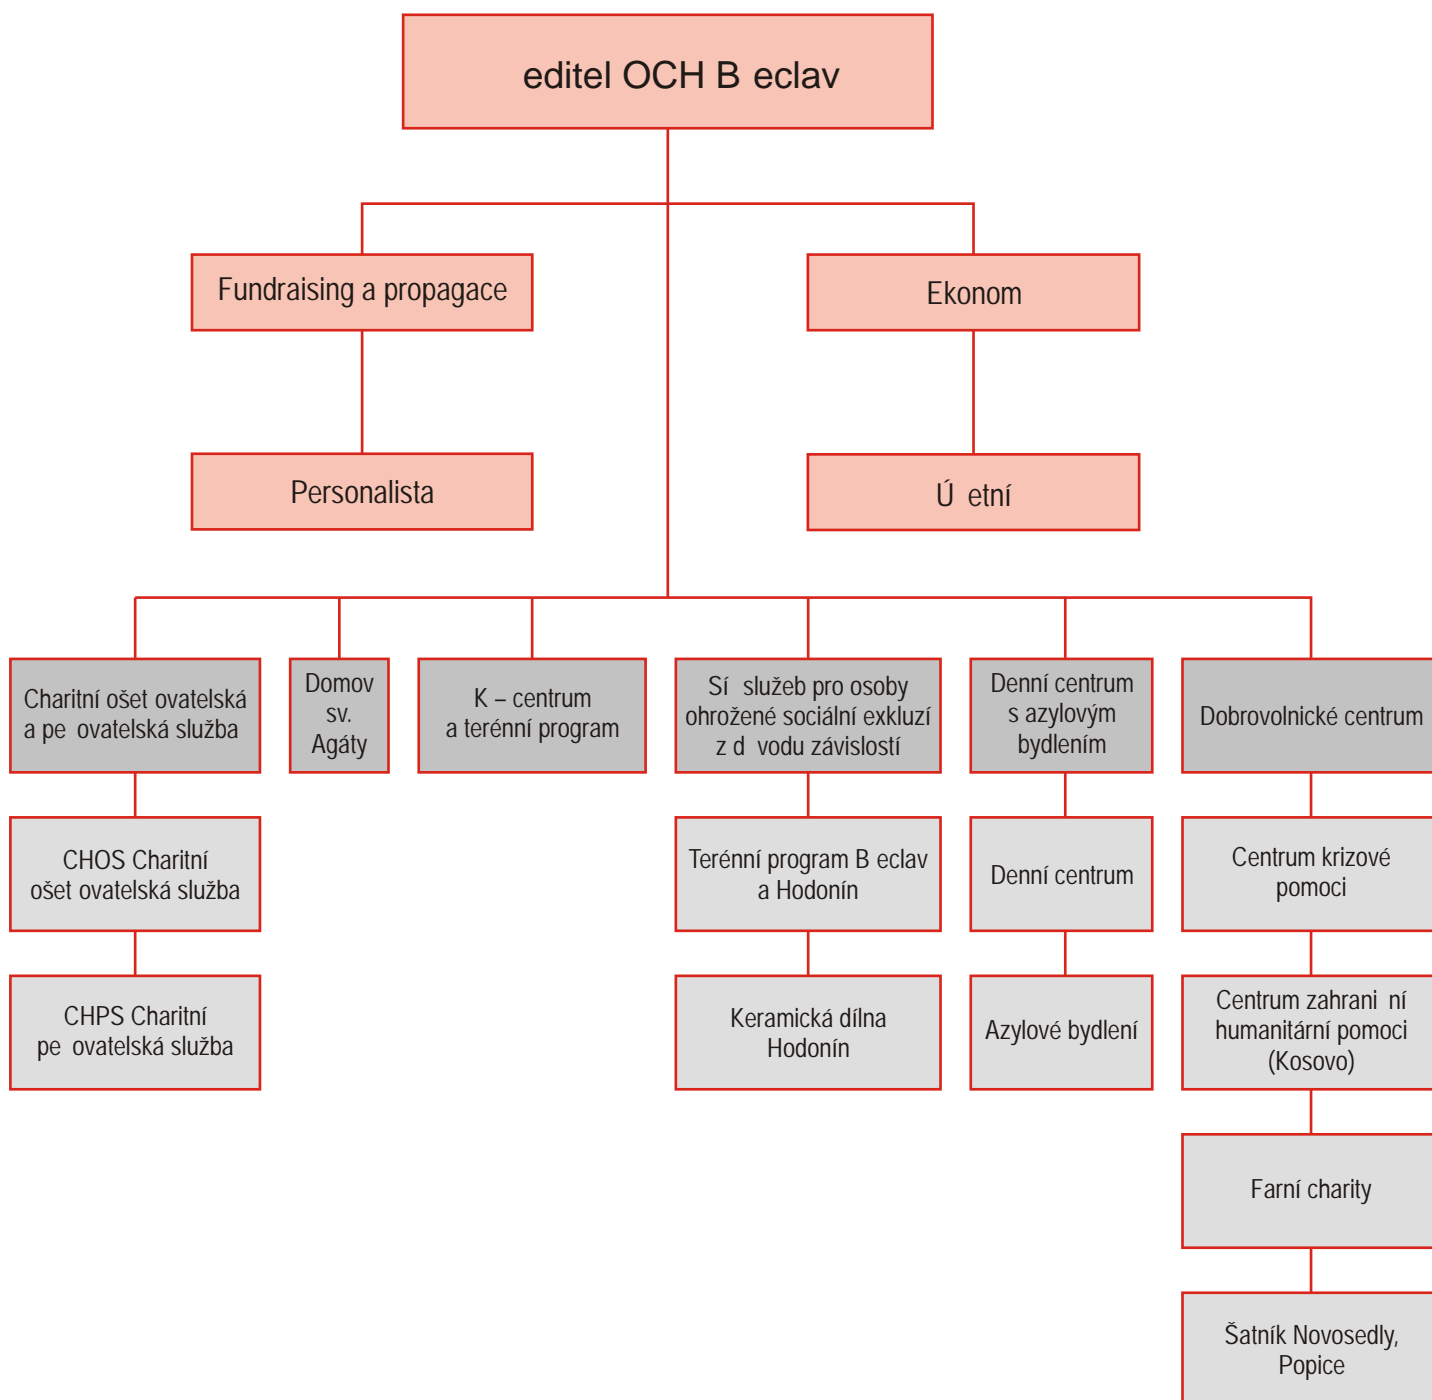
editel OCH B eclav

Fundraising a propagace

Ekonom

Personalista

Ú etní

Charitní ošet ovatelská a pe ovatelská služba

Domov sv. Agáty

K – centrum a terénní program

Sí služeb pro osoby ohrožené sociální exkluzí z d vodu závislostí

Denní centrum s azylovým bydlením

Dobrovolnické centrum

CHOS Charitní ošet ovatelská služba

Terénní program B eclav a Hodonín

Denní centrum

Centrum krizové pomoci

CHPS Charitní pe ovatelská služba

Keramická dílna Hodonín

Azylové bydlení

Centrum zahrani ní humanitární pomoci (Kosovo)

Farní charity

Šatník Novosedly, Popice